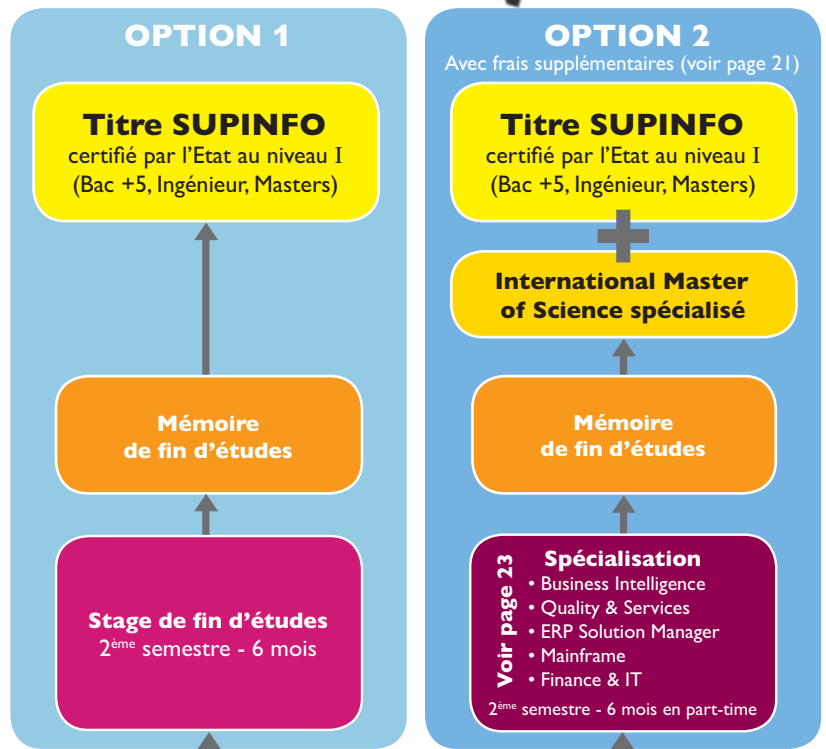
OPTION 1

Titre SUPINFO
certifié par l'Etat au niveau I
(Bac +5, Ingénieur, Masters)

Mémoire
de fin d'études

Stage de fin d'études
2$^{ème}$ semestre - 6 mois

OPTION 2
Avec frais supplémentaires (voir page 21)

Titre SUPINFO
certifié par l'Etat au niveau I
(Bac +5, Ingénieur, Masters)

International Master
of Science spécialisé

Mémoire
de fin d'études

Voir page 23

Spécialisation
• Business Intelligence
• Quality & Services
• ERP Solution Manager
• Mainframe
• Finance & IT
2$^{ème}$ semestre - 6 mois en part-time